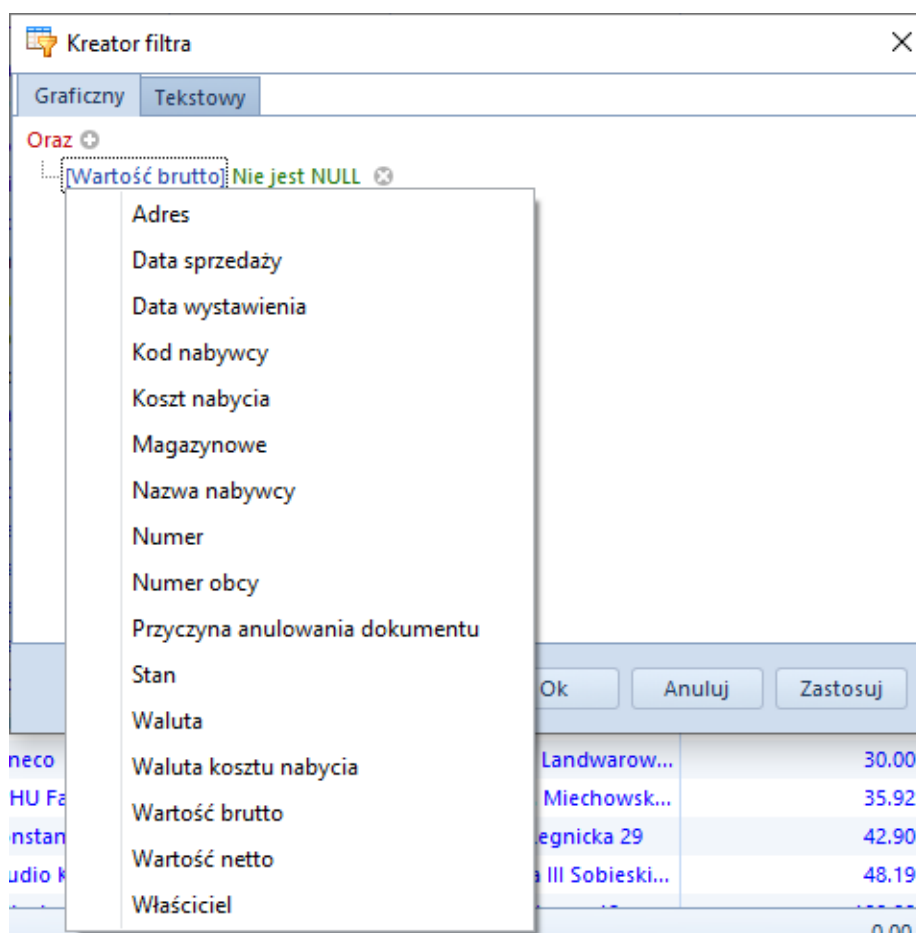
Kreator filtra

Graficzny | Tekstowy

Oraz

[Wartość brutto] Nie jest NULL

Adres
Data sprzedaży
Data wystawienia
Kod nabywcy
Koszt nabycia
Magazynowe
Nazwa nabywcy
Numer
Numer obcy
Przyczyna anulowania dokumentu
Stan
Waluta
Waluta kosztu nabycia
Wartość brutto
Wartość netto
Właściciel

Ok | Anuluj | Zastosuj

| neco | Landwarow... | 30.00 |
|---|---|---|
| HU Fa | Miechowsk... | 35.92 |
| nstan | egnicka 29 | 42.90 |
| udio k | a III Sobieski... | 48.19 |

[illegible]